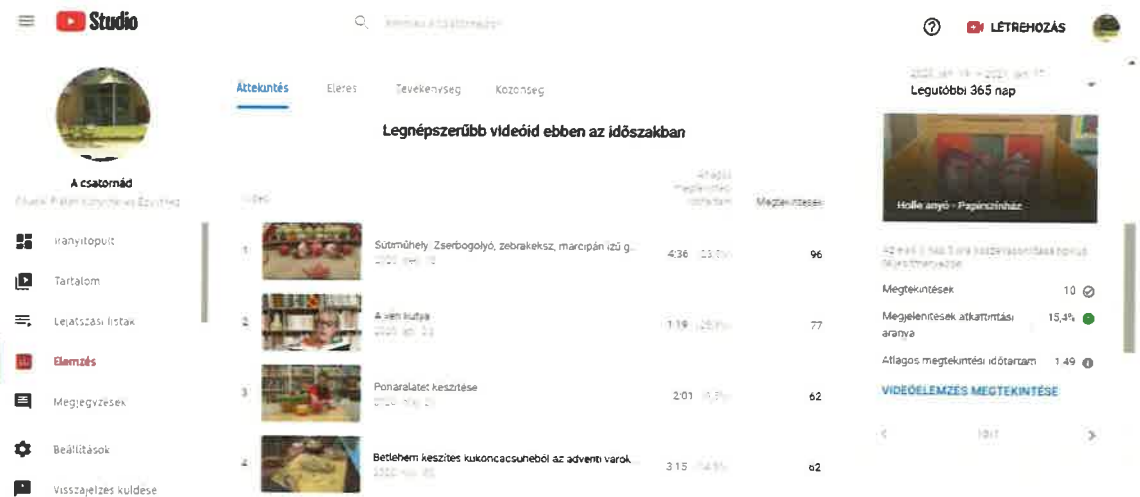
Studio

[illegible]

LÉTREHOZÁS

A csatornád

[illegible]

Irányítópult

Tartalom

Lejátszási listák

Elemzés

Megjegyzések

Beállítások

Visszajelzés küldése

Áttekintés Elérés Tevékenység Közönség

Legnépszerűbb videóid ebben az időszakban

| Videó | | Átlagos megtekintési időtartam | Megtekintések |
|---|---|---|---|
| 1 | Sütiműhely: Zserbogolyó, zebrakeksz, marcipán ízű g... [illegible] | 4:36 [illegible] | 96 |
| 2 | A vén kutya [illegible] | 1:19 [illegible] | 77 |
| 3 | Ponaralátet készítése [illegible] | 2:01 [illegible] | 62 |
| 4 | Betlehem készítés kukoricacsuhéból az adventi várok... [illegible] | 3:15 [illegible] | 62 |

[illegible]
Legutóbbi 365 nap

Holle anyó - Papírszínház

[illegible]

Megtekintések 10

Megjelenítések átkattintási aránya 15,4%

Átlagos megtekintési időtartam 1:49

VIDEÓELEMZÉS MEGTEKINTÉSE

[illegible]